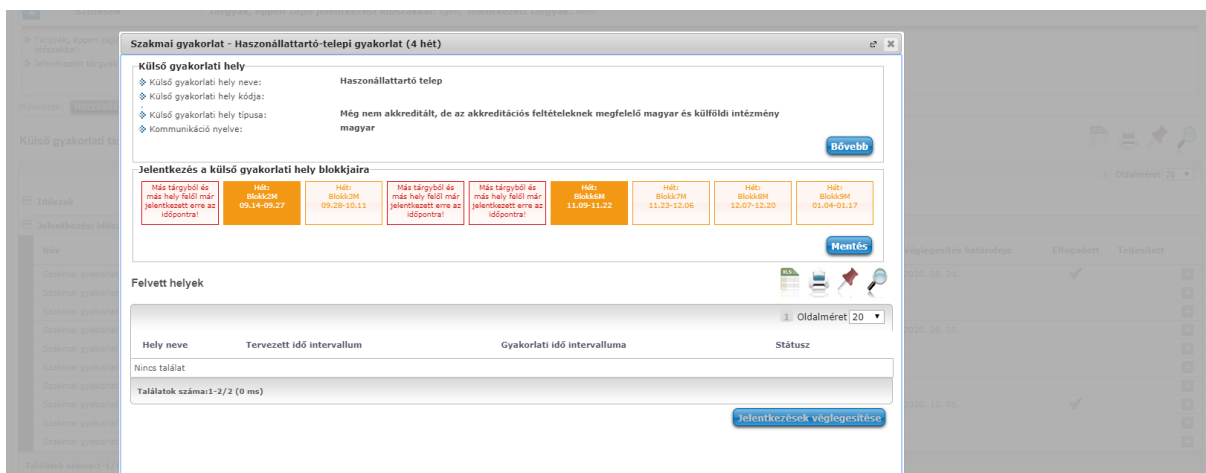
Szakmai gyakorlat - Haszonállattartó-telepi gyakorlat (4 hét)

Külső gyakorlati hely

Külső gyakorlati hely neve: Haszonállattartó telep

Külső gyakorlati hely kódja:

Külső gyakorlati hely típusa: Még nem akkreditált, de az akkreditációs feltételeknek megfelelő magyar és külföldi intézmény

Kommunikáció nyelve: magyar

Bővebb

Jelentkezés a külső gyakorlati hely blokkjaira

| Más tárgyból és más hely felől már jelentkezett erre az időpontra! | Hét: Blokk2M 09.14-09.27 | Hét: Blokk3M 09.28-10.11 | Más tárgyból és más hely felől már jelentkezett erre az időpontra! | Más tárgyból és más hely felől már jelentkezett erre az időpontra! | Hét: Blokk6M 11.09-11.22 | Hét: Blokk7M 11.23-12.06 | Hét: Blokk8M 12.07-12.20 | Hét: Blokk9M 01.04-01.17 |
|---|---|---|---|---|---|---|---|---|

Mentés

Felvett helyek

1 Oldalméret 20

| Hely neve | Tervezett idő intervallum | Gyakorlati idő intervalluma | Státusz |
|---|---|---|---|
| Nincs találat | | | |

Találatok száma:1-2/2 (0 ms)

Jelentkezések véglegesítése

Külső gyakorlati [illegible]

Oldalméret 20

véglegesítés határideje

Elfogadott

Teljesített

2020. 08. 24.

2020. 09. 07.

2020. 10. 05.

Szakmai gyakorlat

Találatok száma:1-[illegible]